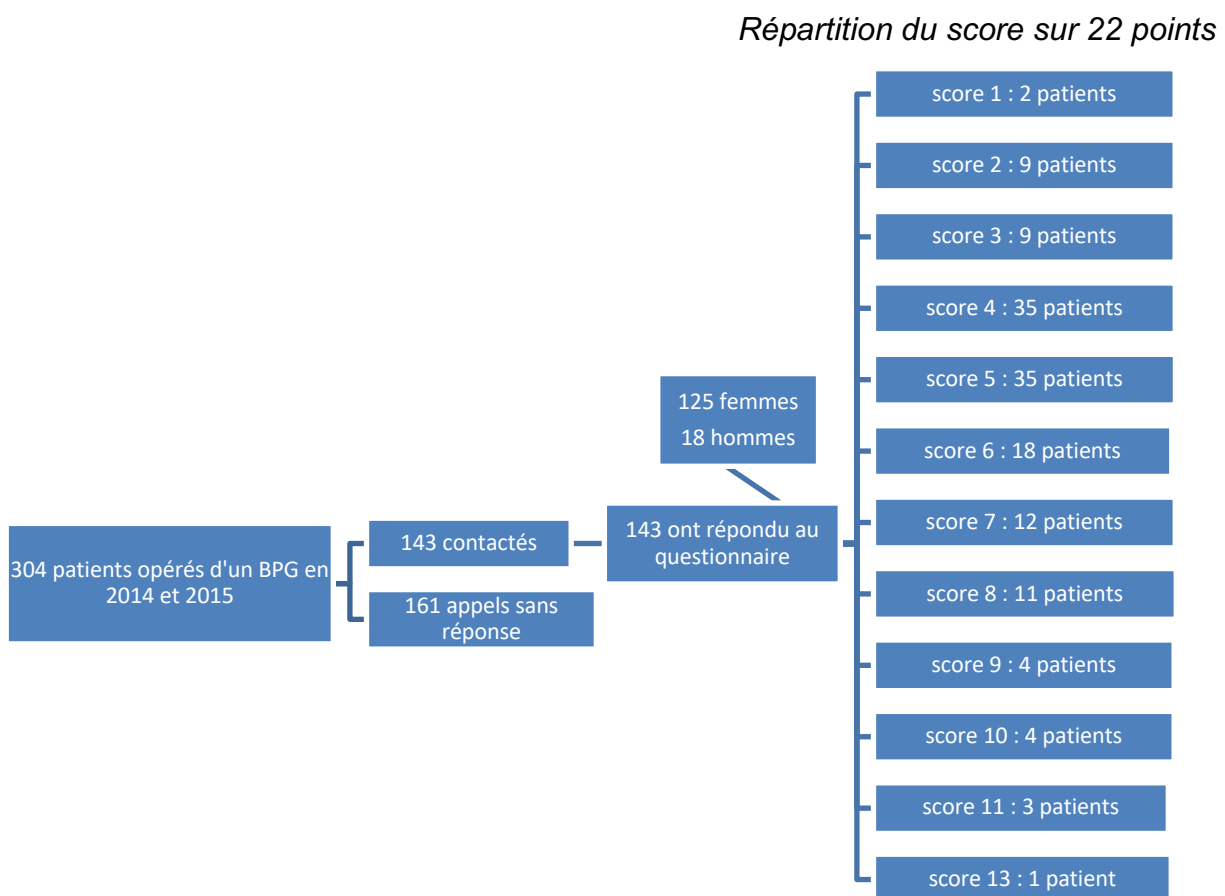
Répartition du score sur 22 points

304 patients opérés d'un BPG en 2014 et 2015

143 contactés

161 appels sans réponse

125 femmes
18 hommes

143 ont répondu au questionnaire

score 1 : 2 patients

score 2 : 9 patients

score 3 : 9 patients

score 4 : 35 patients

score 5 : 35 patients

score 6 : 18 patients

score 7 : 12 patients

score 8 : 11 patients

score 9 : 4 patients

score 10 : 4 patients

score 11 : 3 patients

score 13 : 1 patient